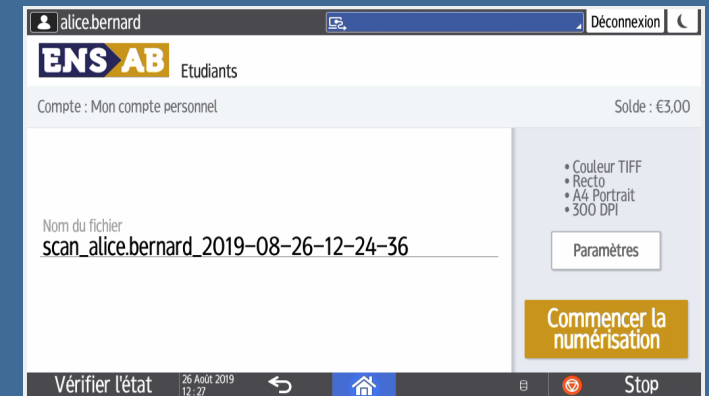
alice.bernard
Déconnexion

ENS AB Etudiants

Compte : Mon compte personnel

Solde : €3,00

• Couleur TIFF
• Recto
• A4 Portrait
• 300 DPI

Nom du fichier
scan_alice.bernard_2019-08-26-12-24-36

Paramètres

Commencer la numérisation

Vérifier l'état
26 Août 2019
12 : 27
Stop